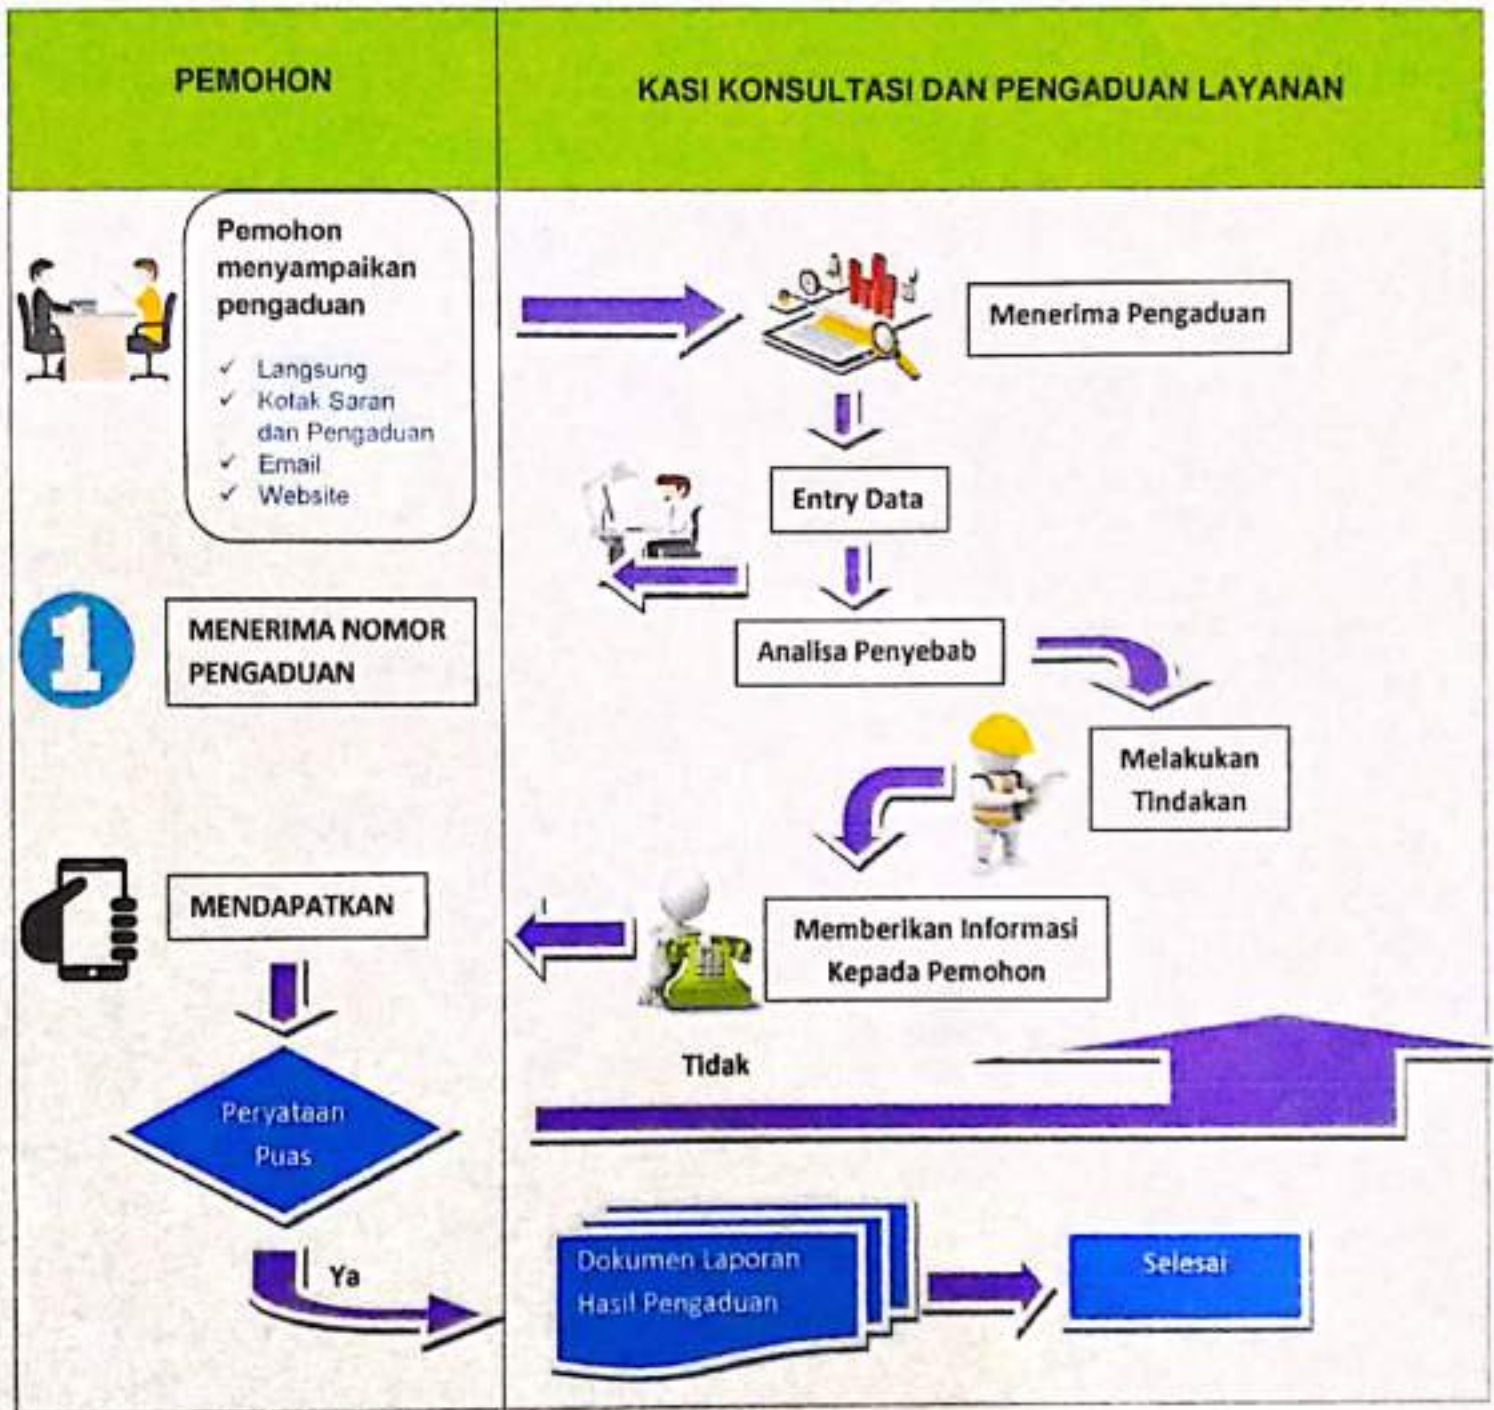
| PEMOHON | KASI KONSULTASI DAN PENGADUAN LAYANAN |
|---|---|

Pemohon menyampaikan pengaduan

✓ Langsung
✓ Kotak Saran dan Pengaduan
✓ Email
✓ Website

Menerima Pengaduan

Entry Data

1

MENERIMA NOMOR PENGADUAN

Analisa Penyebab

Melakukan Tindakan

MENDAPATKAN

Memberikan Informasi Kepada Pemohon

Tidak

Peryataan Puas

Ya

Dokumen Laporan Hasil Pengaduan

Selesai